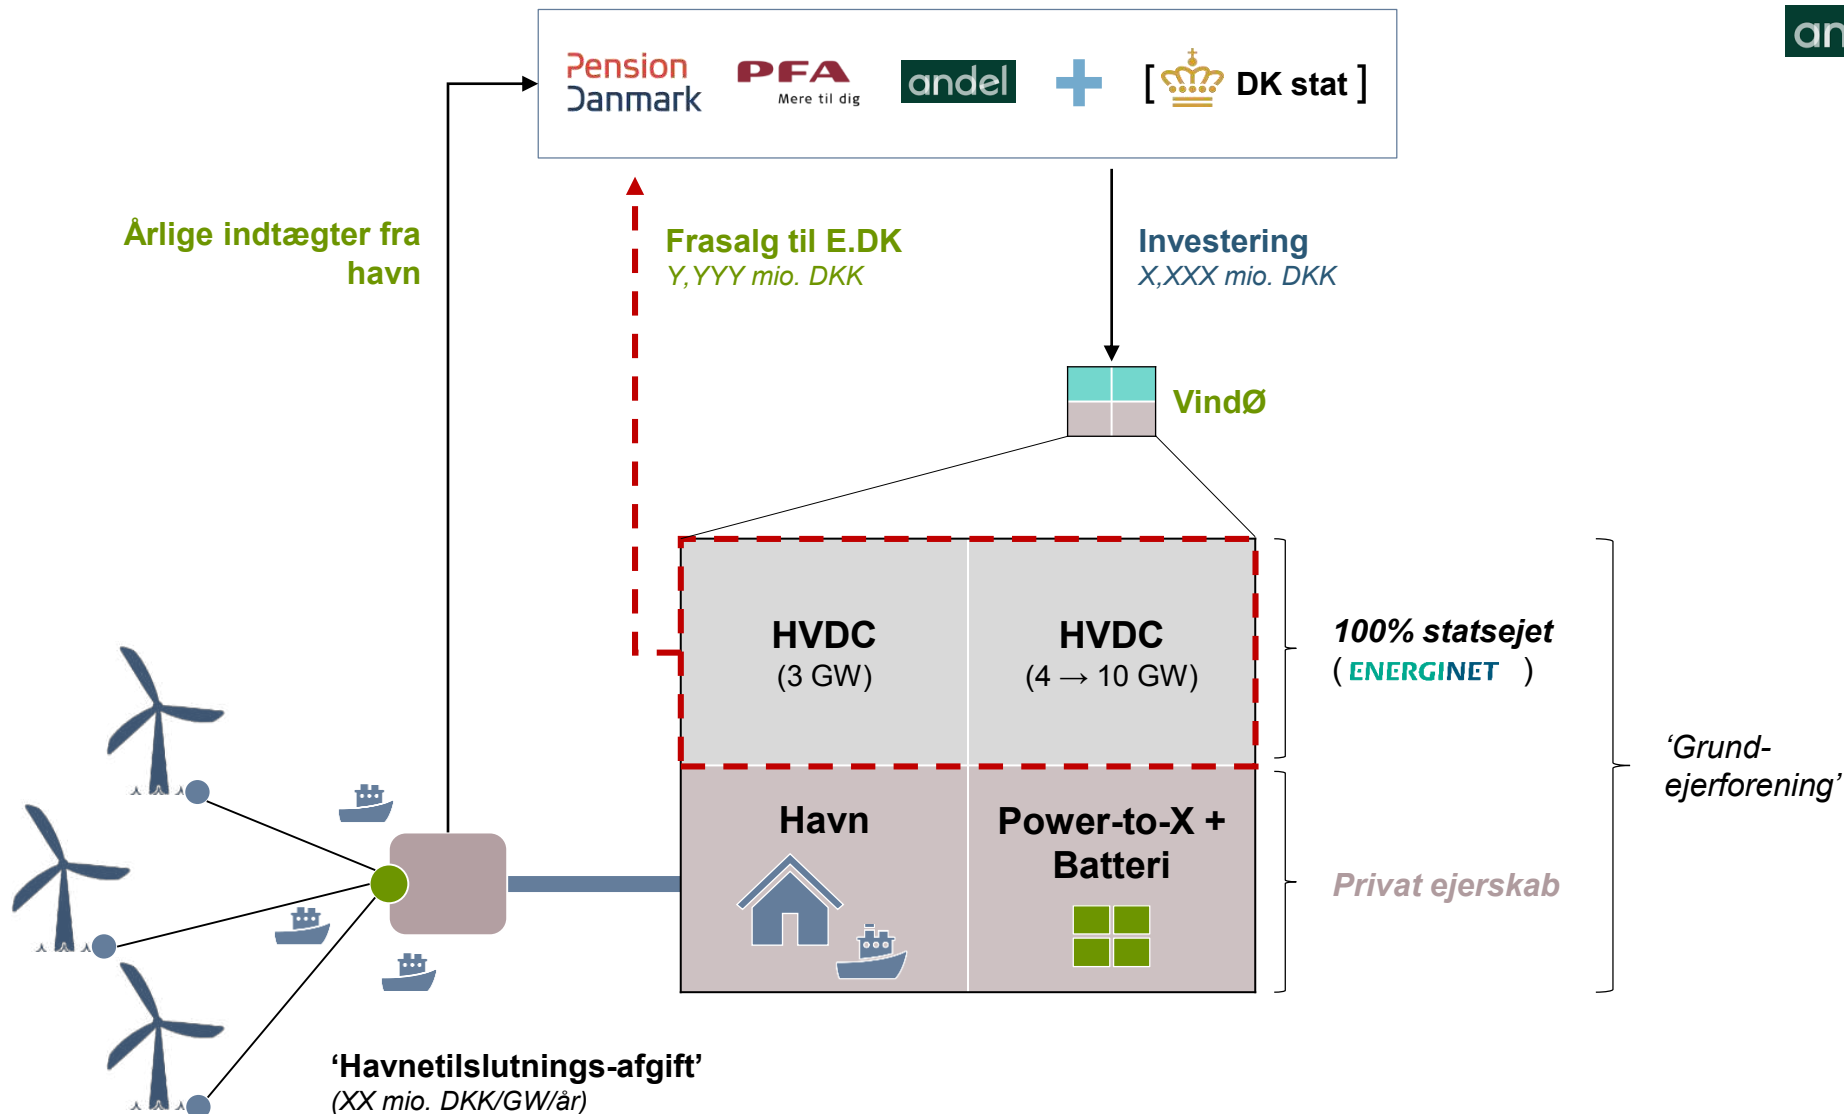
an

Pension Danmark PFA Mere til dig andel + [ DK stat ]

Årlige indtægter fra havn

Frasalg til E.DK
Y,YYY mio. DKK

Investering
X,XXX mio. DKK

VindØ

HVDC
(3 GW)

HVDC
(4 → 10 GW)

100% statsejet
( ENERGINET )

'Grund-ejerforening'

Havn

Power-to-X + Batteri

Privat ejerskab

'Havnetilslutnings-afgift'
(XX mio. DKK/GW/år)